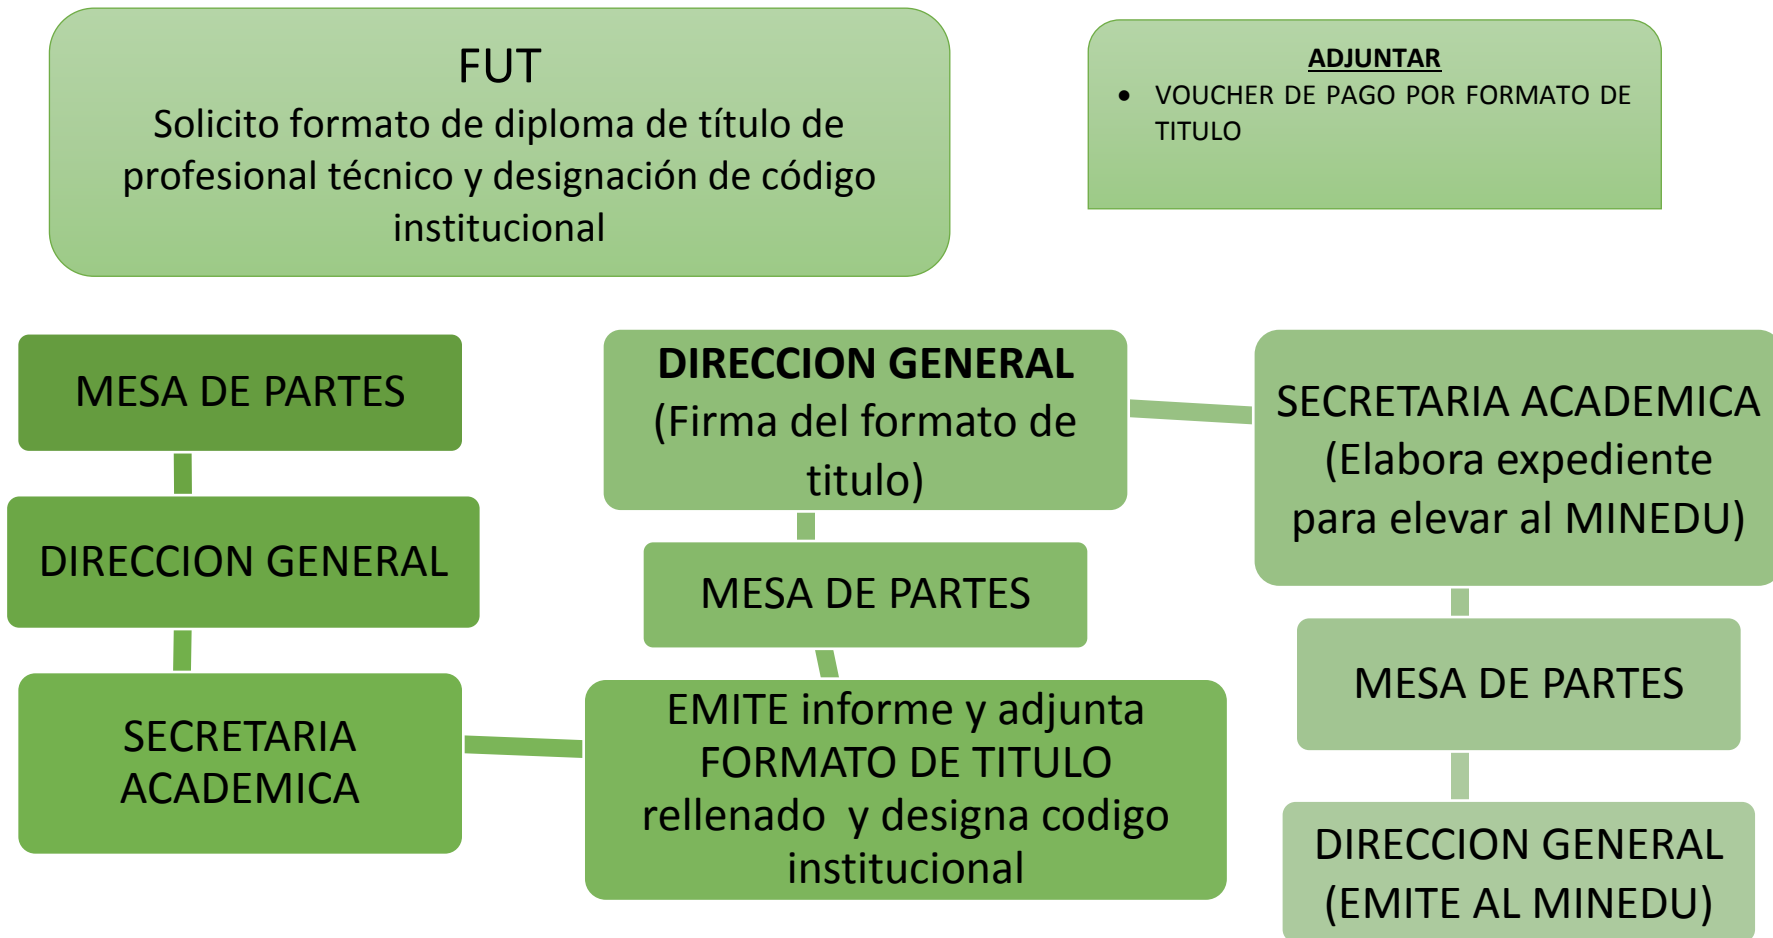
FUT
Solicito formato de diploma de título de profesional técnico y designación de código institucional

ADJUNTAR
• VOUCHER DE PAGO POR FORMATO DE TITULO

MESA DE PARTES

DIRECCION GENERAL

SECRETARIA ACADEMICA

EMITE informe y adjunta FORMATO DE TITULO rellenado y designa codigo institucional

MESA DE PARTES

DIRECCION GENERAL
(Firma del formato de titulo)

SECRETARIA ACADEMICA
(Elabora expediente para elevar al MINEDU)

MESA DE PARTES

DIRECCION GENERAL
(EMITE AL MINEDU)